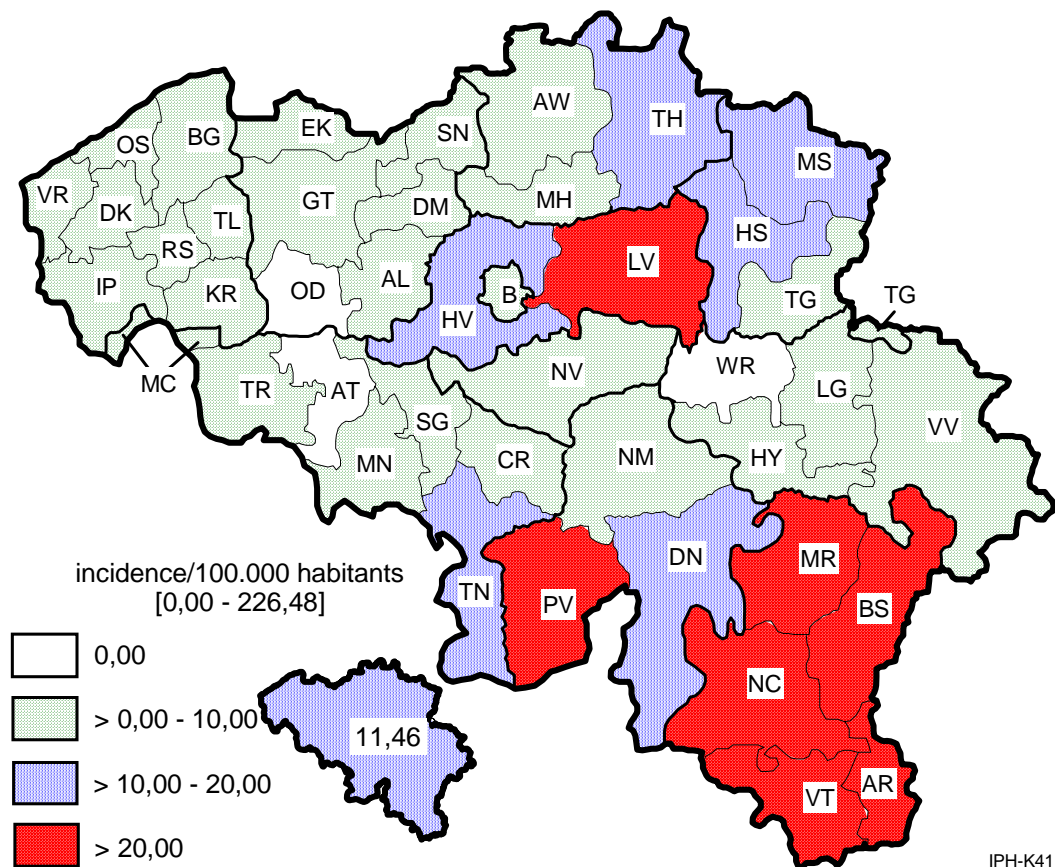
AW
TH
MS
EK
SN
OS
BG
VR
DK
TL
GT
DM
MH
RS
HS
LV
IP
KR
OD
AL
B
TG
TG
HV
MC
TR
AT
NV
WR
LG
SG
VV
MN
CR
NM
HY
DN
MR
incidence/100.000 habitants
[0,00 - 226,48]
TN
PV
BS
0,00
NC
> 0,00 - 10,00
11,46
> 10,00 - 20,00
VT
AR
> 20,00
IPH-K41